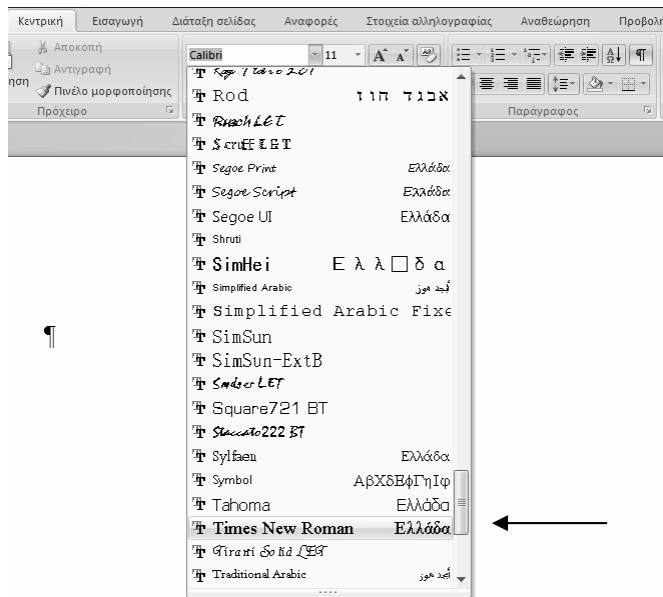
Κεντρική Εισαγωγή Διάταξη σελίδας Αναφορές Στοιχεία αλληλογραφίας Αναθεώρηση Προβολ

Αποκοπή
Αντιγραφή
ηση
Πινέλο μορφοποίησης
Πρόχειρο

Calibri
11

Παράγραφος

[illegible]
Rod אבגד הוז
Rosch LET
Scruff LET
Segoe Print Ελλάδα
Segoe Script Ελλάδα
Segoe UI Ελλάδα
Shruti
SimHei Ελλ□δα
Simplified Arabic أبجد هوز
Simplified Arabic Fixe
SimSun
SimSun-ExtB
Smudger LET
Square721 BT
Staccato222 BT
Sylfaen Ελλάδα
Symbol ΑβΧδΕφΓηΙφ
Tahoma Ελλάδα
Times New Roman Ελλάδα
Tirant Solid LET
Traditional Arabic أبجد هوز

¶